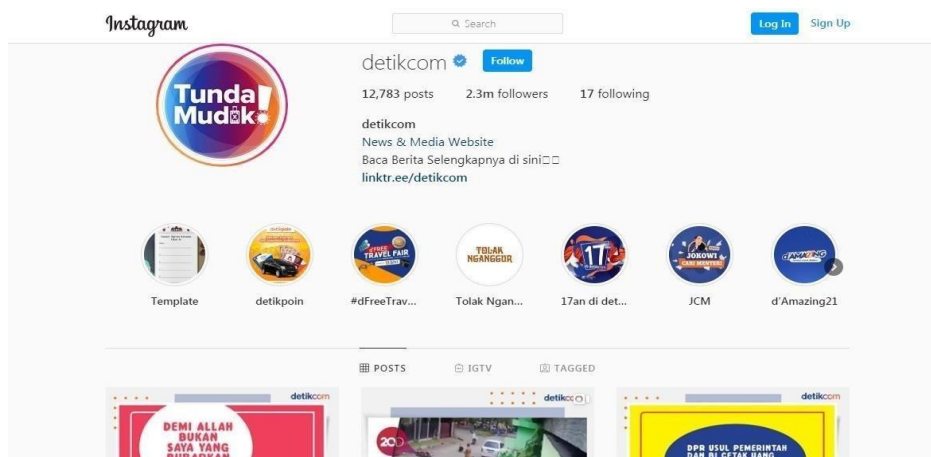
Instagram

Search

Log In Sign Up

Tunda Mudik!

detikcom Follow

12,783 posts 2.3m followers 17 following

detikcom
News & Media Website
Baca Berita Selengkapnya di sini□□
linktr.ee/detikcom

TOLAK NANGGOR

17

JOKOWI CARI MENTERI

d'AMAZING

Template detikpoin #dFreeTrav... Tolak Ngan... 17an di det... JCM d'Amazing21

POSTS IGTV TAGGED

detikcom

DEMI ALLAH BUKAN SAYA YANG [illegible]

detikcom

20

detikcom

DPR USUL PEMERINTAH DAN BI CETAK UANG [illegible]